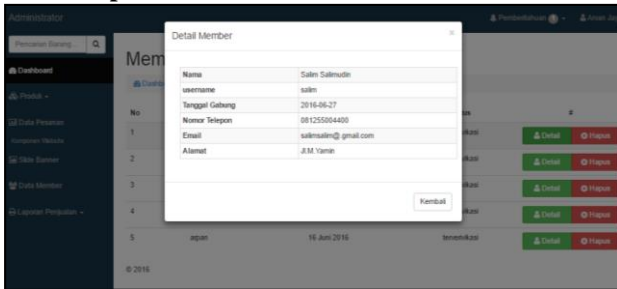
Administrator

Pencarian Barang... 

Dashboard

Produk

Data Pesanan

Komponen Website

Slide Banner

Data Member

Laporan Penjualan

Pemberitahuan

Anwar Ja

Mem

Dashb

No

1

2

3

4

5

arpan

16 Juni 2016

terverifikasi

Detail

Hapus

© 2016

Detail Member

×

| Nama | Salim Salimudin |
|---|---|
| username | salim |
| Tanggal Gabung | 2016-06-27 |
| Nomor Telepon | 081255004400 |
| Email | salimsalim@gmail.com |
| Alamat | Jl.M.Yamin |

Kembali